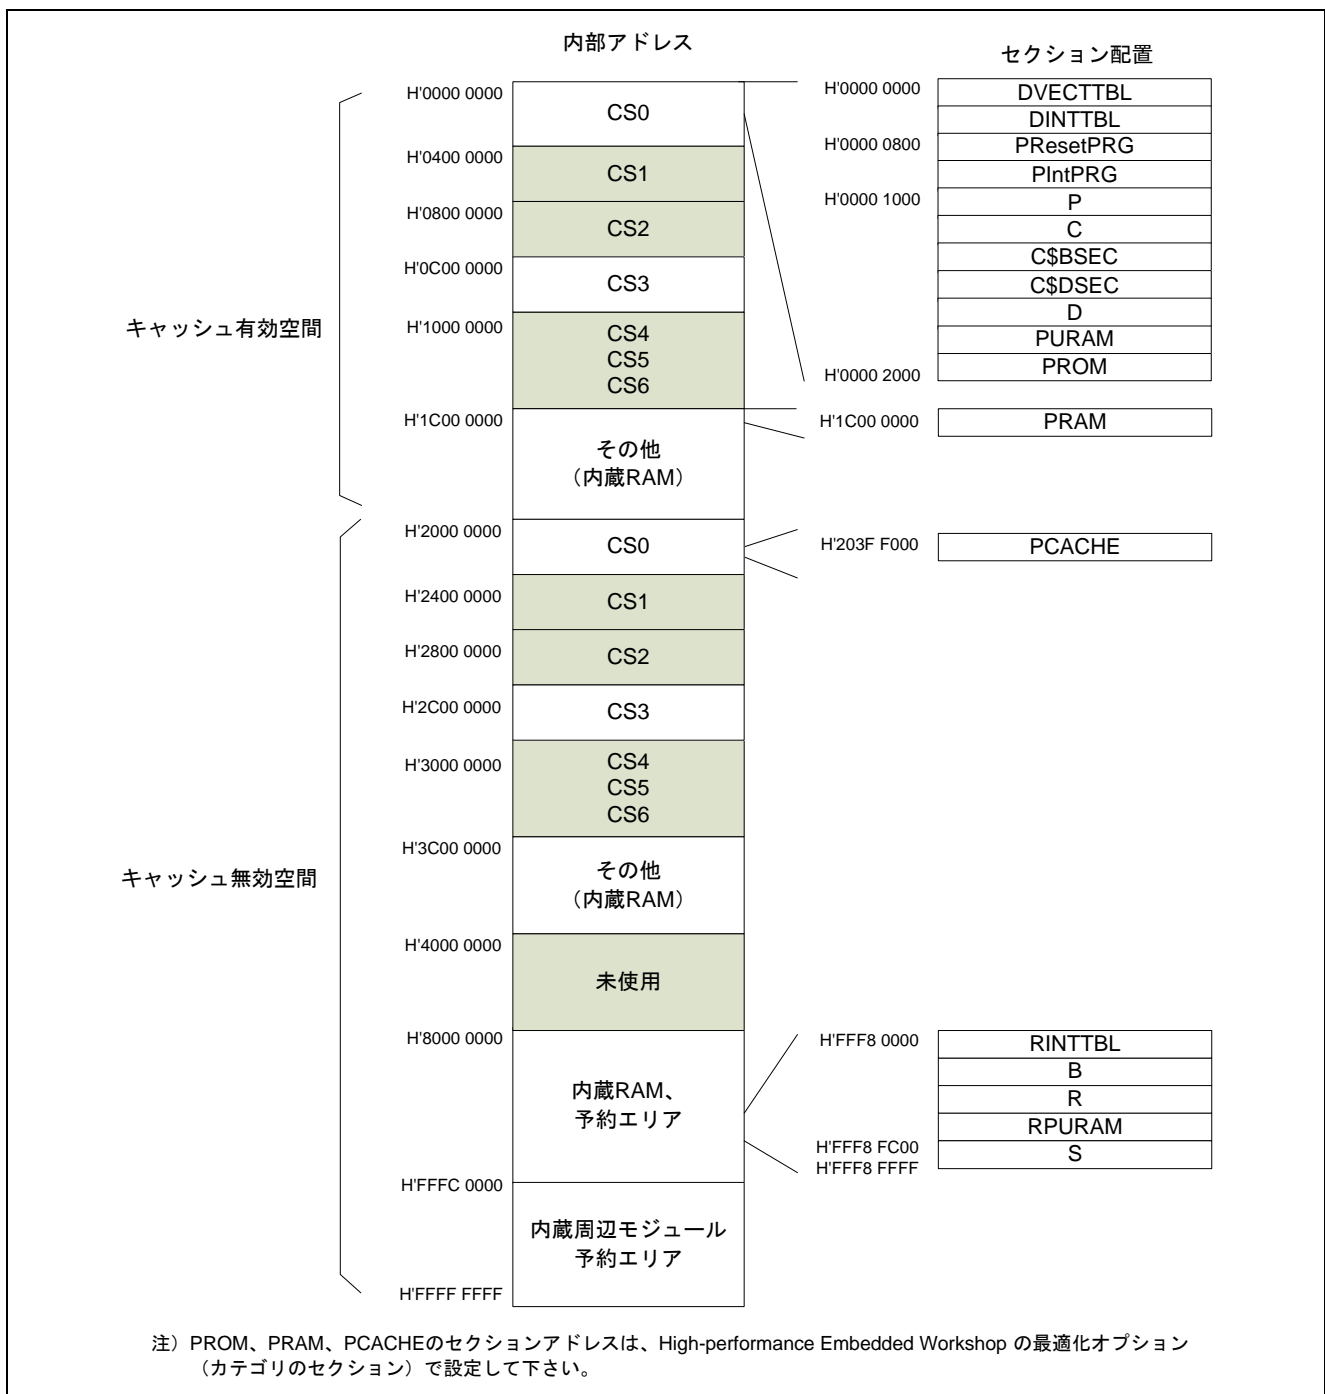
内部アドレス

セクション配置

キャッシュ有効空間

H'0000 0000
CS0
H'0400 0000
CS1
H'0800 0000
CS2
H'0C00 0000
CS3
H'1000 0000
CS4
CS5
CS6
H'1C00 0000
その他
（内蔵RAM）

H'0000 0000
DVECTTBL
DINTTBL
H'0000 0800
PResetPRG
PIntPRG
H'0000 1000
P
C
C$BSEC
C$DSEC
D
PURAM
PROM
H'0000 2000

H'1C00 0000
PRAM

キャッシュ無効空間

H'2000 0000
CS0
H'2400 0000
CS1
H'2800 0000
CS2
H'2C00 0000
CS3
H'3000 0000
CS4
CS5
CS6
H'3C00 0000
その他
（内蔵RAM）
H'4000 0000
未使用
H'8000 0000
内蔵RAM、
予約エリア
H'FFFC 0000
内蔵周辺モジュール
予約エリア
H'FFFF FFFF

H'203F F000
PCACHE

H'FFF8 0000
RINTTBL
B
R
RPURAM
H'FFF8 FC00
S
H'FFF8 FFFF

注）PROM、PRAM、PCACHEのセクションアドレスは、High-performance Embedded Workshop の最適化オプション（カテゴリのセクション）で設定して下さい。